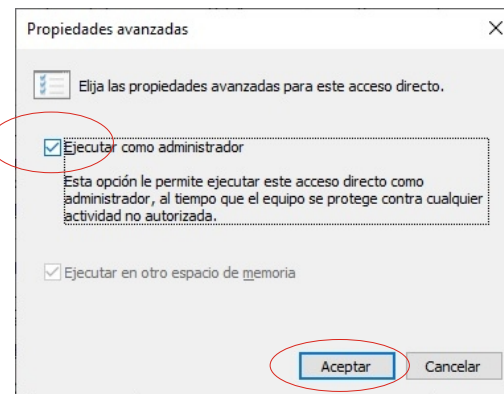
Propiedades avanzadas

×

Elija las propiedades avanzadas para este acceso directo.

Ejecutar como administrador

Esta opción le permite ejecutar este acceso directo como administrador, al tiempo que el equipo se protege contra cualquier actividad no autorizada.

Ejecutar en otro espacio de memoria

Aceptar

Cancelar